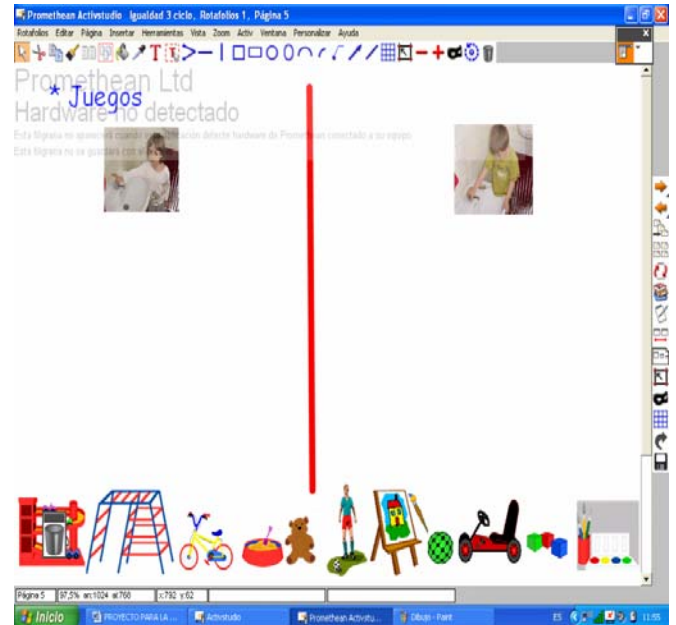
Promethean Activstudio Igualdad 3 ciclo, Rotafolios 1, Página 5

Rotafolios Editar Página Insertar Herramientas Vista Zoom Activ Ventana Personalizar Ayuda

Promethean Ltd
Hardware no detectado

* Juegos

Esta filigrana no aparecerá cuando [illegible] detecte hardware de Promethean conectado a su equipo.
Esta filigrana no se guardará con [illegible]

Página 5 | 97,5% an:1024 al:768 | x:792 y:62

Inicio | PROYECTO PARA LA ... | Activstudio | Promethean Activstu... | Dibujo - Paint | ES 11:55